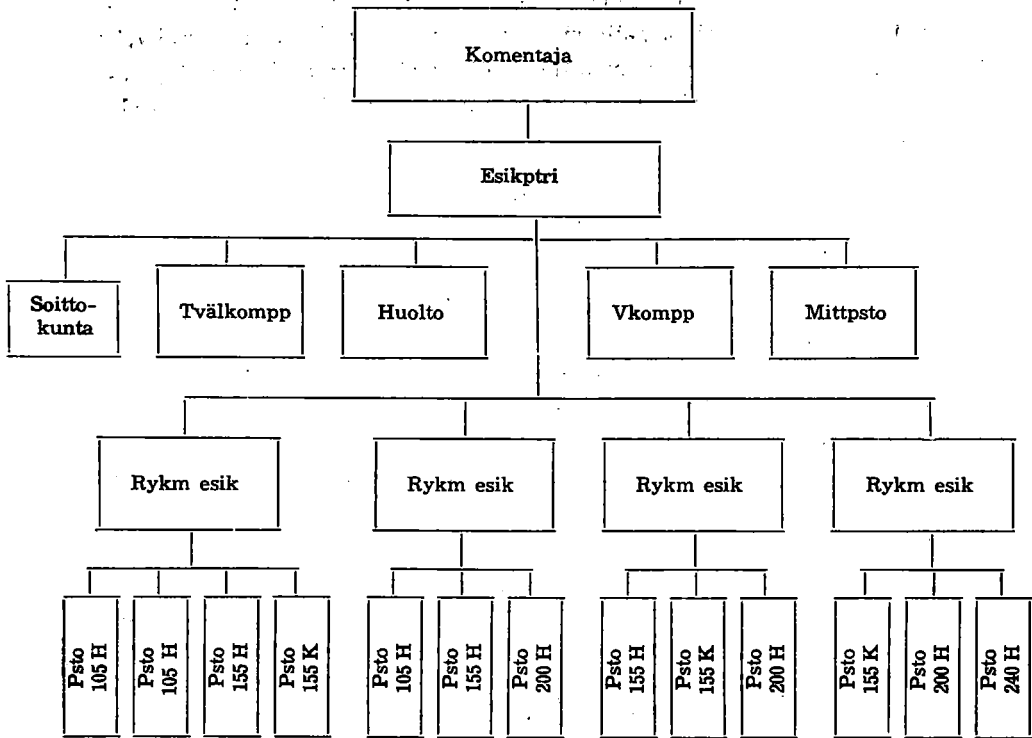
Komentaja

Esikptri

Soittokunta

Tvälkompp

Huolto

Vkompp

Mittpsto

Rykm esik

Rykm esik

Rykm esik

Rykm esik

Psto 105 H

Psto 105 H

Psto 155 H

Psto 155 K

Psto 105 H

Psto 155 H

Psto 200 H

Psto 155 H

Psto 155 K

Psto 200 H

Psto 155 K

Psto 200 H

Psto 240 H